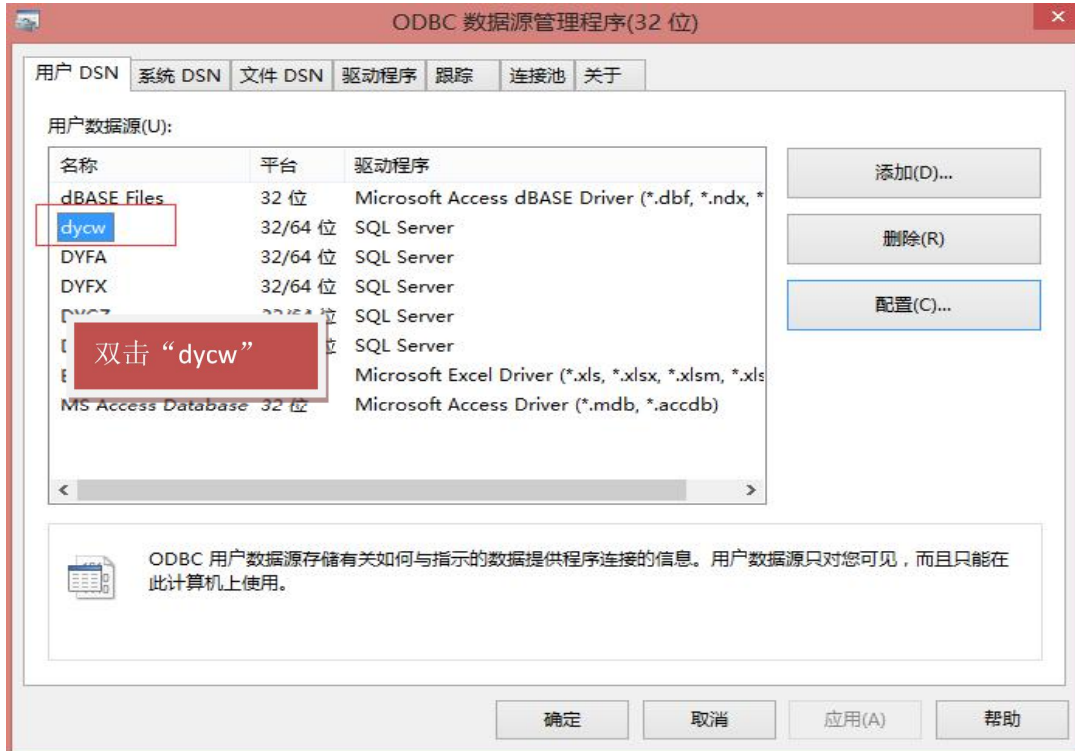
ODBC 数据源管理程序(32 位)

用户 DSN | 系统 DSN | 文件 DSN | 驱动程序 | 跟踪 | 连接池 | 关于

用户数据源(U):

| 名称 | 平台 | 驱动程序 |
|---|---|---|
| dBASE Files | 32 位 | Microsoft Access dBASE Driver (*.dbf, *.ndx, * |
| dycw | 32/64 位 | SQL Server |
| DYFA | 32/64 位 | SQL Server |
| DYFX | 32/64 位 | SQL Server |
| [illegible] | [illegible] | SQL Server |
| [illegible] | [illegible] | SQL Server |
| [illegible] | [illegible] | Microsoft Excel Driver (*.xls, *.xlsx, *.xlsm, *.xls |
| MS Access Database | 32 位 | Microsoft Access Driver (*.mdb, *.accdb) |

双击“dycw”

添加(D)...

删除(R)

配置(C)...

ODBC 用户数据源存储有关如何与指示的数据提供程序连接的信息。用户数据源只对您可见，而且只能在此计算机上使用。

确定 取消 应用(A) 帮助